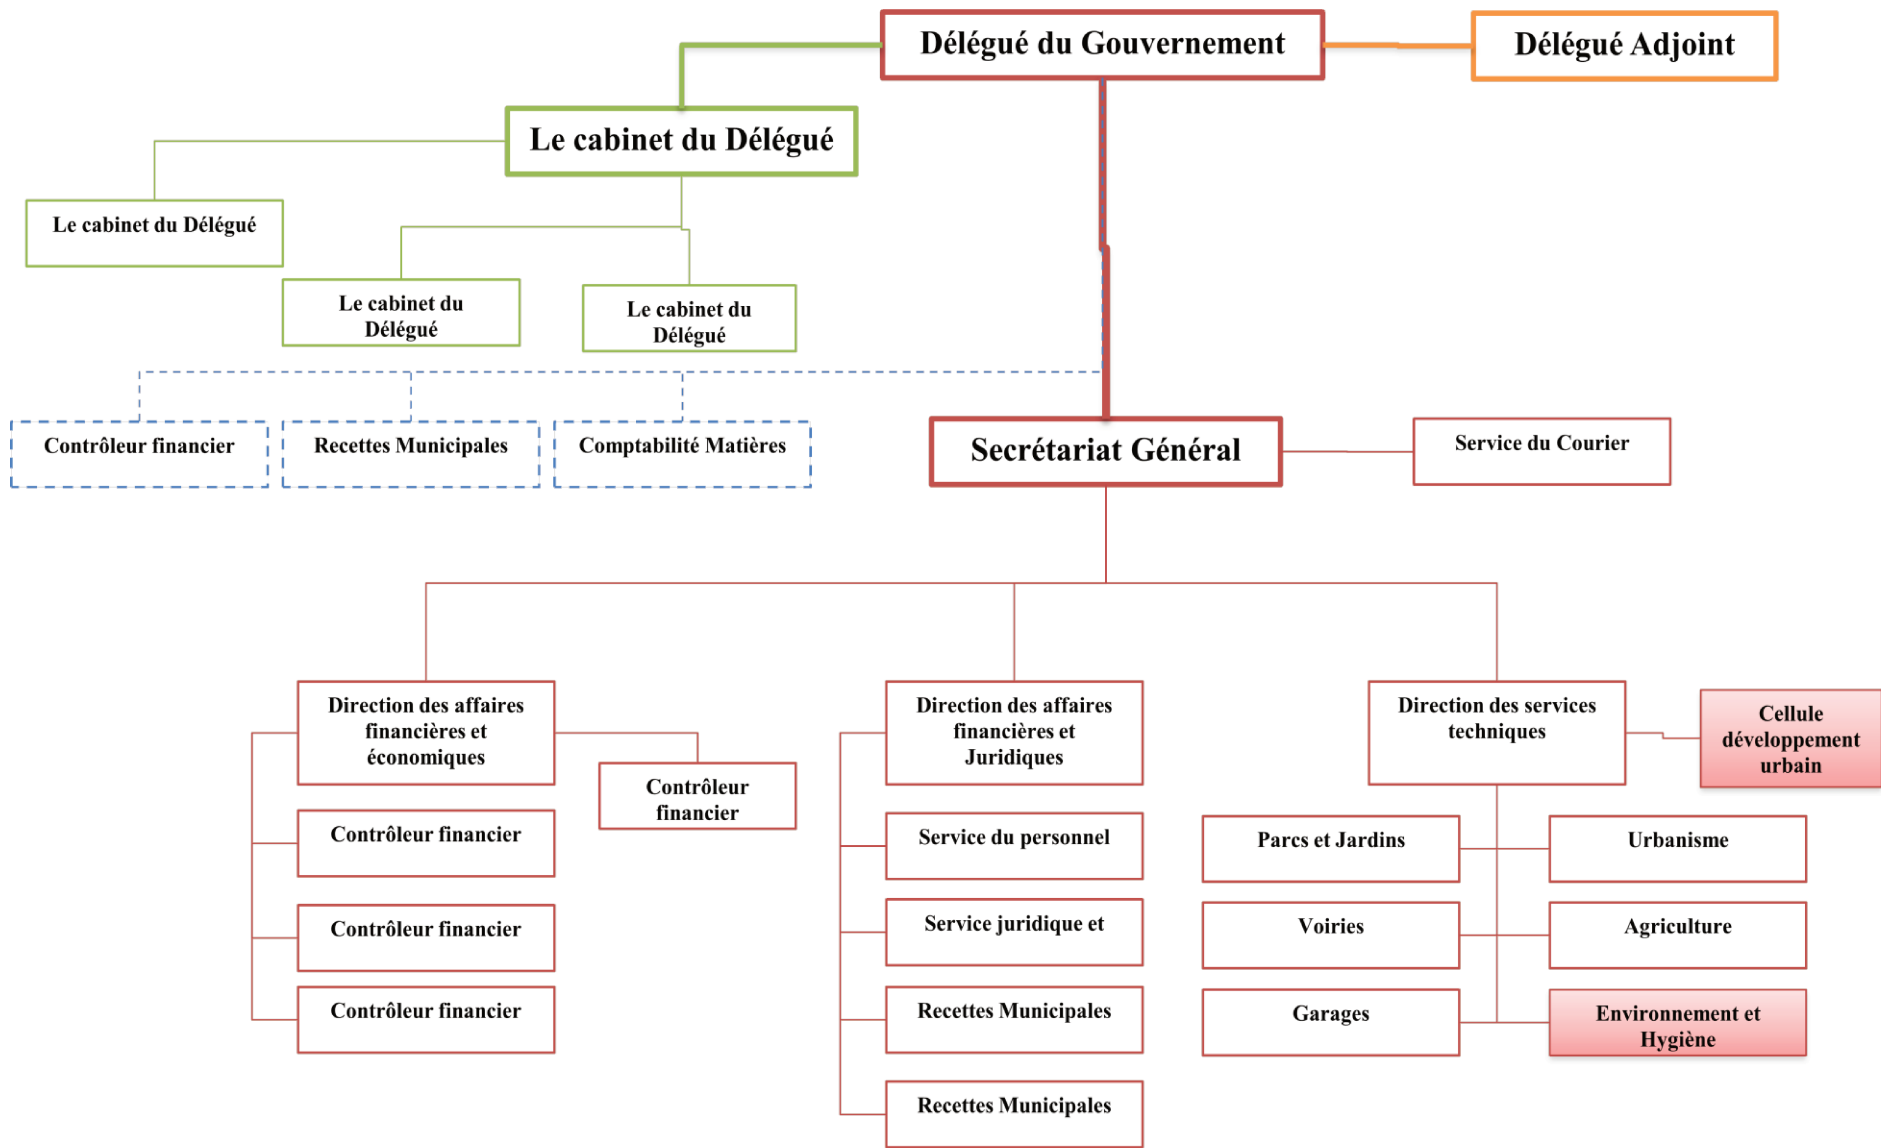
Délégué du Gouvernement

Délégué Adjoint

Le cabinet du Délégué

Le cabinet du Délégué

Le cabinet du Délégué

Le cabinet du Délégué

Contrôleur financier

Recettes Municipales

Comptabilité Matières

Secrétariat Général

Service du Courier

Direction des affaires financières et économiques

Contrôleur financier

Contrôleur financier

Contrôleur financier

Contrôleur financier

Direction des affaires financières et Juridiques

Service du personnel

Service juridique et

Recettes Municipales

Recettes Municipales

Direction des services techniques

Cellule développement urbain

Parcs et Jardins

Urbanisme

Voiries

Agriculture

Garages

Environnement et Hygiène